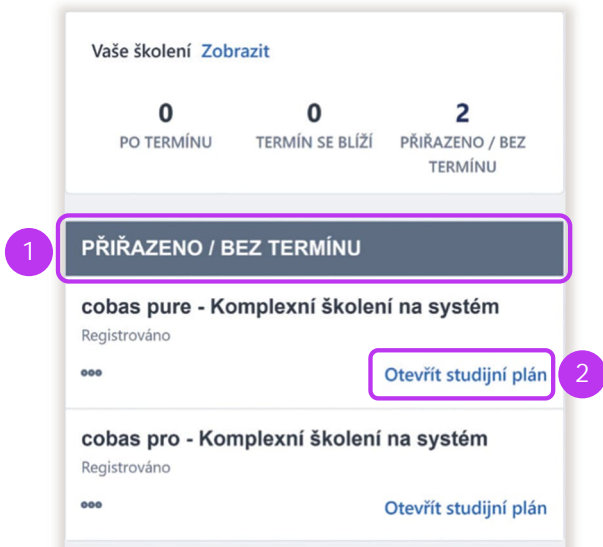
Vaše školení Zobrazit

0
PO TERMÍNU

0
TERMÍN SE BLÍŽÍ

2
PŘIŘAZENO / BEZ TERMÍNU

1

PŘIŘAZENO / BEZ TERMÍNU

cobas pure - Komplexní školení na systém
Registrováno

Otevřít studijní plán

2

cobas pro - Komplexní školení na systém
Registrováno

Otevřít studijní plán